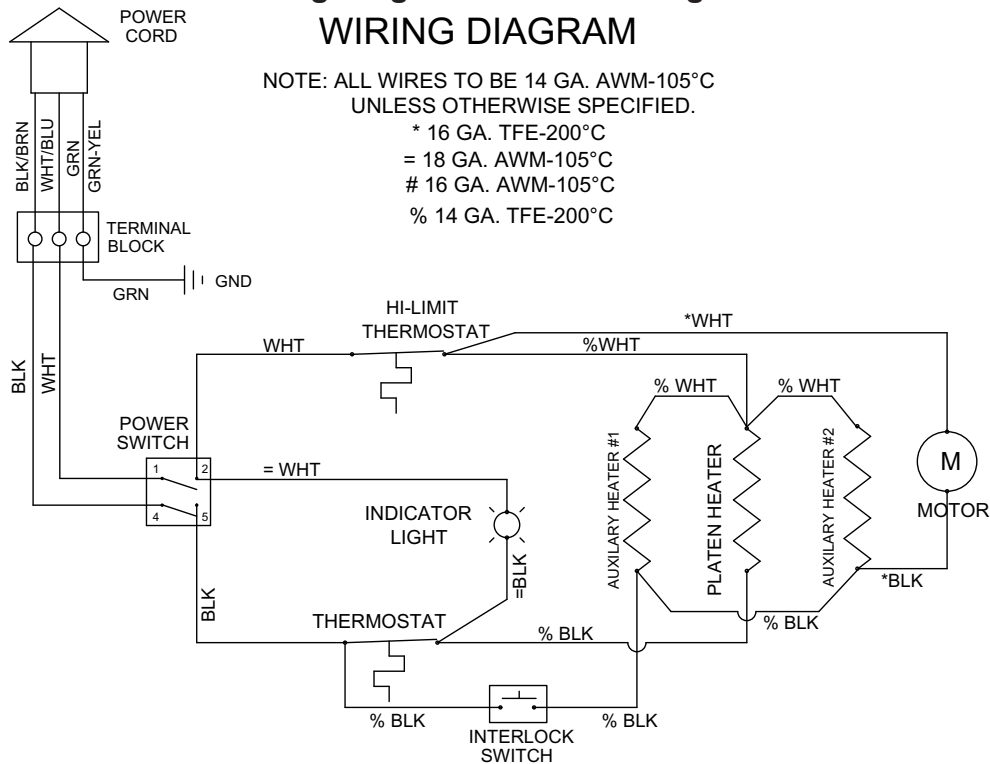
POWER CORD

WIRING DIAGRAM

NOTE: ALL WIRES TO BE 14 GA. AWM-105°C UNLESS OTHERWISE SPECIFIED.
* 16 GA. TFE-200°C
= 18 GA. AWM-105°C
# 16 GA. AWM-105°C
% 14 GA. TFE-200°C

BLK/BRN
WHT/BLU
GRN
GRN-YEL

TERMINAL BLOCK

GRN
GND

HI-LIMIT THERMOSTAT

WHT
*WHT
%WHT

BLK
WHT

% WHT
% WHT

POWER SWITCH

1
2
4
5

= WHT

INDICATOR LIGHT

AUXILARY HEATER #1
PLATEN HEATER
AUXILARY HEATER #2

M
MOTOR

=BLK

*BLK

BLK

THERMOSTAT

% BLK
% BLK

% BLK
% BLK

INTERLOCK SWITCH